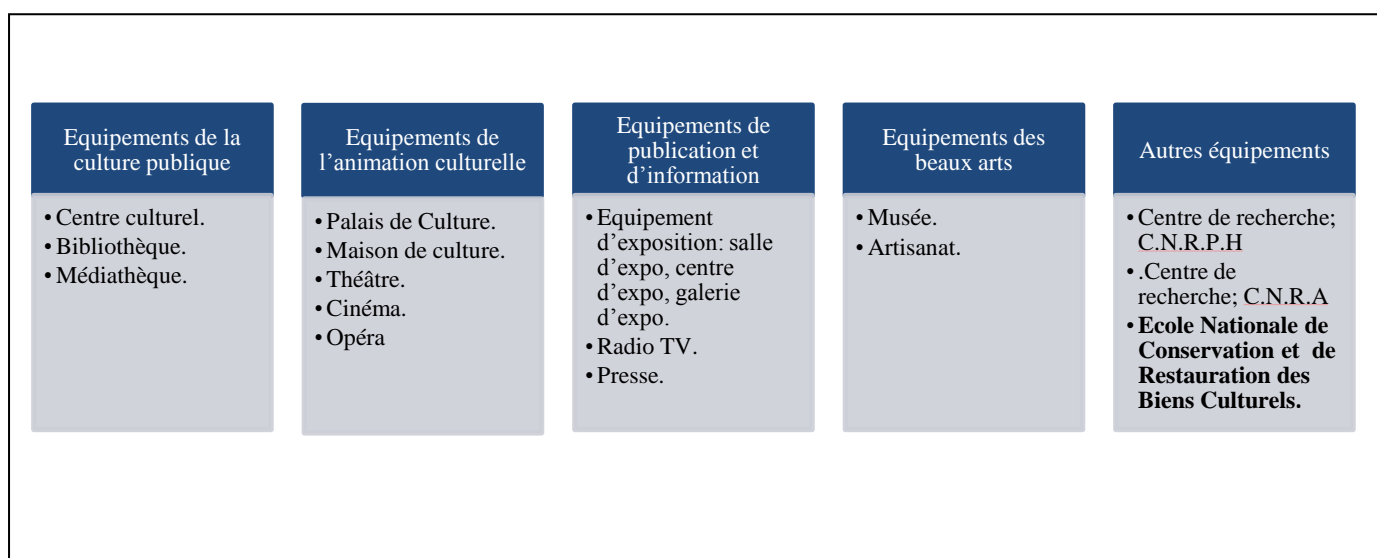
Equipements de la culture publique

- Centre culturel.
- Bibliothèque.
- Médiathèque.

Equipements de l'animation culturelle

- Palais de Culture.
- Maison de culture.
- Théâtre.
- Cinéma.
- Opéra

Equipements de publication et d'information

- Equipement d'exposition: salle d'expo, centre d'expo, galerie d'expo.
- Radio TV.
- Presse.

Equipements des beaux arts

- Musée.
- Artisanat.

Autres équipements

- Centre de recherche; C.N.R.P.H
- .Centre de recherche; C.N.R.A
- **Ecole Nationale de Conservation et de Restauration des Biens Culturels.**